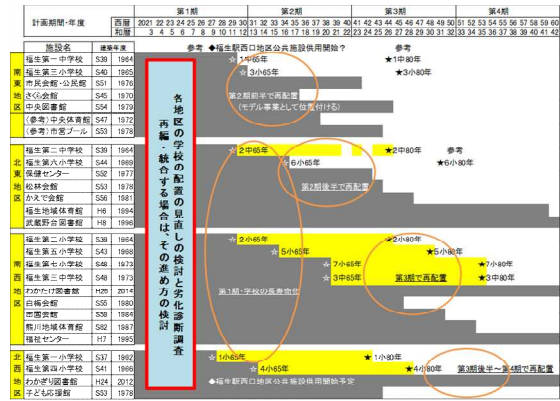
| 計画期間・年度 | 西暦 | 2021 22 23 24 25 26 27 28 29 30 | 31 32 33 34 35 36 37 38 39 40 | 41 42 43 44 45 46 47 48 49 50 | 51 52 53 54 55 56 57 58 59 60 |
|---|---|---|---|---|---|
| | 和暦 | 3 4 5 6 7 8 9 10 11 12 | 13 14 15 16 17 18 19 20 21 22 | 23 24 25 26 27 28 29 30 31 32 | 33 34 35 36 37 38 39 40 41 42 |

第1期　第2期　第3期　第4期

| | 施設名 | 建築年度 | |
|---|---|---|---|
| 南東地区 | 福生第一中学校 | S39 | 1964 |
| | 福生第三小学校 | S40 | 1965 |
| | 市民会館・公民館 | S51 | 1976 |
| | さくら会館 | S45 | 1970 |
| | 中央図書館 | S54 | 1979 |
| | (参考)中央体育館 | S47 | 1972 |
| | (参考)市営プール | S53 | 1978 |
| 北東地区 | 福生第二中学校 | S39 | 1964 |
| | 福生第六小学校 | S44 | 1969 |
| | 保健センター | S52 | 1977 |
| | 松林会館 | S53 | 1978 |
| | かえで会館 | S56 | 1981 |
| | 福生地域体育館 | H6 | 1994 |
| | 武蔵野台図書館 | H8 | 1996 |
| 西地区 | 福生第二小学校 | S38 | 1963 |
| | 福生第五小学校 | S43 | 1968 |
| | 福生第七小学校 | S48 | 1973 |
| | 福生第三中学校 | S48 | 1973 |
| | わかたけ図書館 | H26 | 2014 |
| | 白梅会館 | S55 | 1980 |
| | 田園会館 | S58 | 1983 |
| | 熊川地域体育館 | H2 | 1990 |
| | 福祉センター | H7 | 1995 |
| 北西地区 | 福生第一小学校 | S37 | 1962 |
| | 福生第四小学校 | S41 | 1966 |
| | わかぎり図書館 | H24 | 2012 |
| | 子ども応援館 | S53 | 1978 |

各地区の学校の配置の見直しの検討と劣化診断調査
再編・統合する場合は、その進め方の検討

参考　◆福生駅西口地区公共施設供用開始？　参考

★1中80年
★1小65年
★3小80年
☆3小65年
第2期前半で再配置
(モデル事業として位置付ける)

☆2中65年　★2中80年　参考
☆6小65年　★6小80年
第2期後半で再配置

☆2小65年　★2小80年
☆5小65年　★5小80年
☆7小65年　★7小80年
☆3中65年　★3中80年
第3期で再配置
第1期：学校の長寿命化

☆1小65年　★1小80年
☆4小65年　★4小80年
第3期後半～第4期で再配置
◆福生駅西口地区公共施設供用開始予定